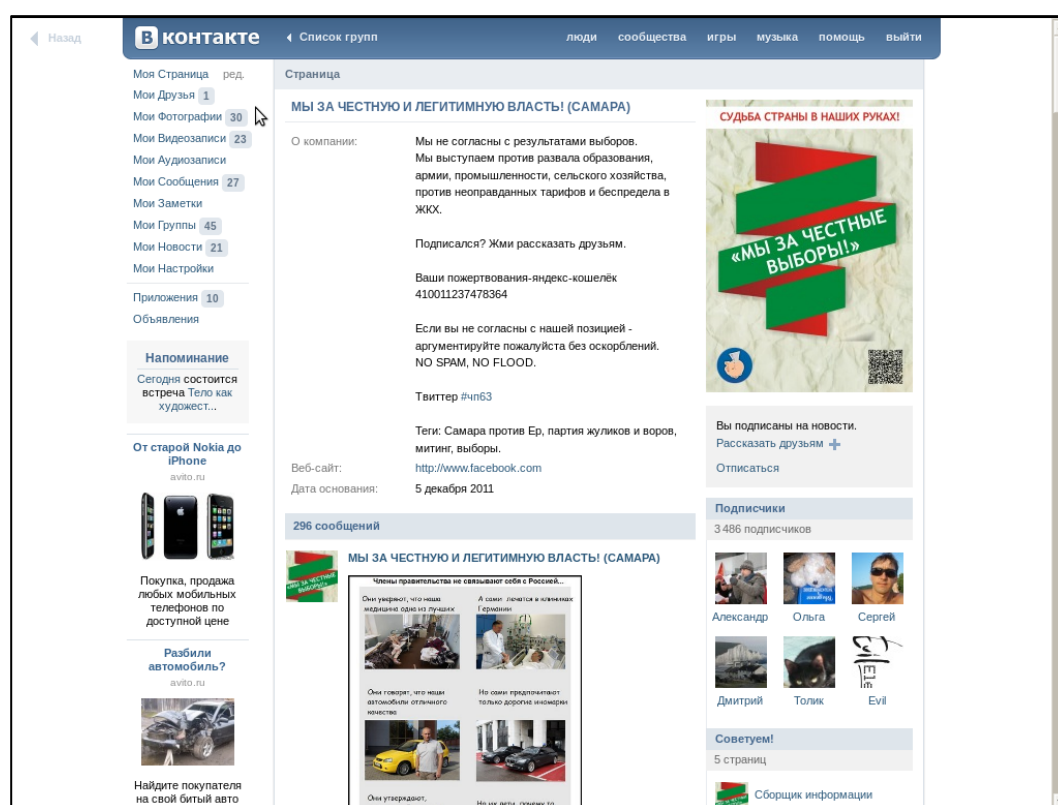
Назад

В контакте

Список групп

люди сообщества игры музыка помощь выйти

Моя Страница ред.
Мои Друзья 1
Мои Фотографии 30
Мои Видеозаписи 23
Мои Аудиозаписи
Мои Сообщения 27
Мои Заметки
Мои Группы 45
Мои Новости 21
Мои Настройки

Приложения 10
Объявления

Напоминание
Сегодня состоится встреча Тело как художест...

От старой Nokia до iPhone
avito.ru

Покупка, продажа любых мобильных телефонов по доступной цене

Разбили автомобиль?
avito.ru

Найдите покупателя на свой битый авто

Страница

МЫ ЗА ЧЕСТНУЮ И ЛЕГИТИМНУЮ ВЛАСТЬ! (САМАРА)

О компании: Мы не согласны с результатами выборов.
Мы выступаем против развала образования, армии, промышленности, сельского хозяйства, против неоправданных тарифов и беспредела в ЖКХ.

Подписался? Жми рассказать друзьям.

Ваши пожертвования-яндекс-кошелёк 410011237478364

Если вы не согласны с нашей позицией - аргументируйте пожалуйста без оскорблений. NO SPAM, NO FLOOD.

Твиттер #чп63

Теги: Самара против Ер, партия жуликов и воров, митинг, выборы.

Веб-сайт: http://www.facebook.com
Дата основания: 5 декабря 2011

296 сообщений

МЫ ЗА ЧЕСТНУЮ И ЛЕГИТИМНУЮ ВЛАСТЬ! (САМАРА)

Члены правительства не связывают себя с Россией...
Они уверяют, что наша медицина одна из лучших
А сами лечатся в клиниках Германии
Они говорят, что наши автомобили отличного качества
Но сами предпочитают только дорогие иномарки
Они утверждают,
Но их дети, почему-то

СУДЬБА СТРАНЫ В НАШИХ РУКАХ!
«МЫ ЗА ЧЕСТНЫЕ ВЫБОРЫ!»

Вы подписаны на новости.
Рассказать друзьям
Отписаться

Подписчики
3 486 подписчиков
Александр Ольга Сергей
Дмитрий Толик Evil

Советуем!
5 страниц
Сборщик информации